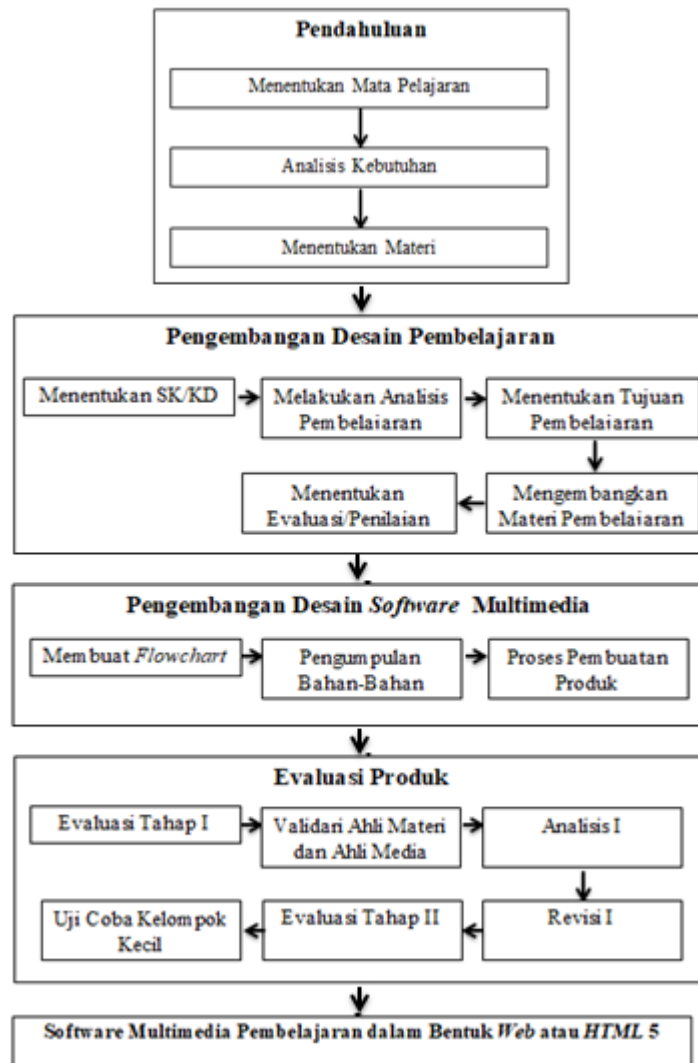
Pendahuluan

Menentukan Mata Pelajaran

Analisis Kebutuhan

Menentukan Materi

Pengembangan Desain Pembelajaran

Menentukan SK/KD

Melakukan Analisis Pembelajaran

Menentukan Tujuan Pembelajaran

Mengembangkan Materi Pembelajaran

Menentukan Evaluasi/Penilaian

Pengembangan Desain *Software* Multimedia

Membuat *Flowchart*

Pengumpulan Bahan-Bahan

Proses Pembuatan Produk

Evaluasi Produk

Evaluasi Tahap I

Validari Ahli Materi dan Ahli Media

Analisis I

Revisi I

Evaluasi Tahap II

Uji Coba Kelompok Kecil

Software Multimedia Pembelajaran dalam Bentuk *Web* atau *HTML* 5